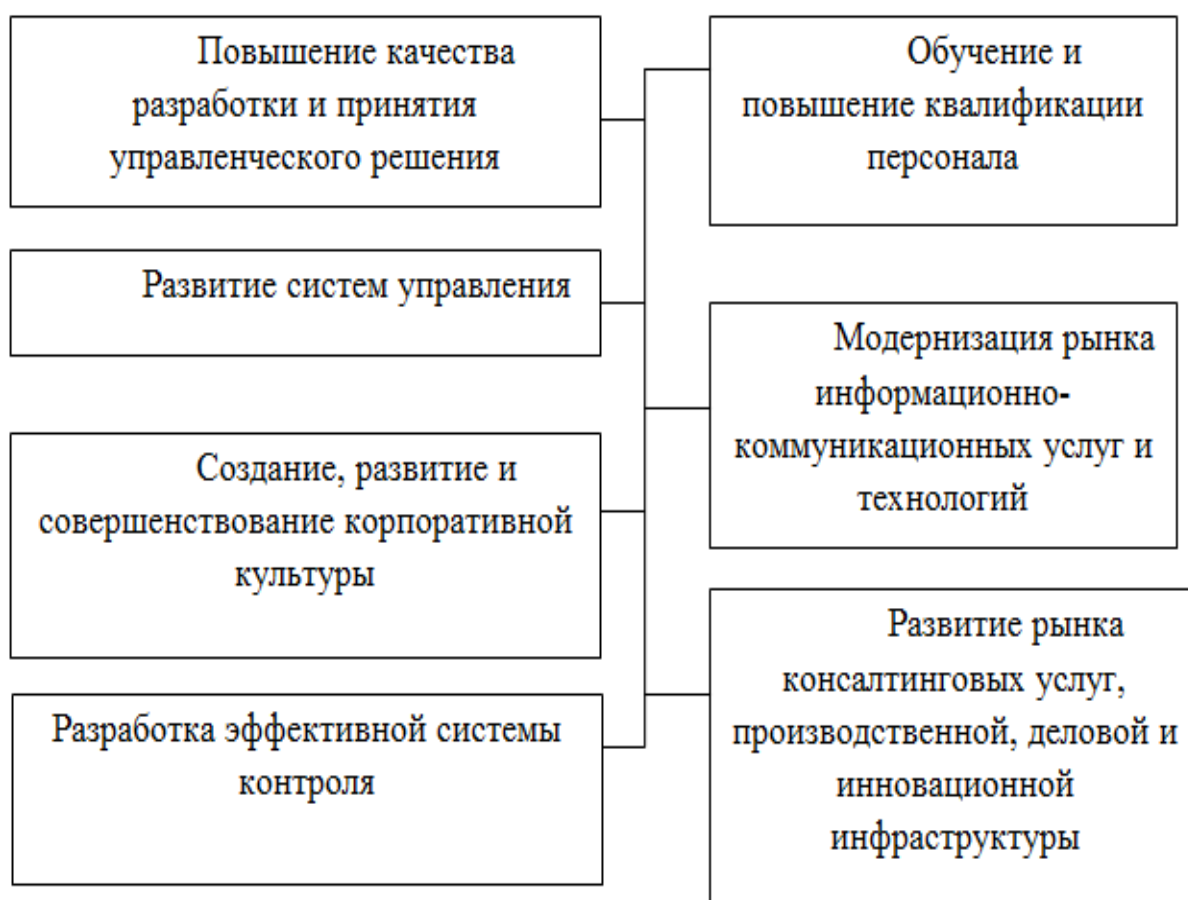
Повышение качества разработки и принятия управленческого решения

Развитие систем управления

Создание, развитие и совершенствование корпоративной культуры

Разработка эффективной системы контроля

Обучение и повышение квалификации персонала

Модернизация рынка информационно-коммуникационных услуг и технологий

Развитие рынка консалтинговых услуг, производственной, деловой и инновационной инфраструктуры